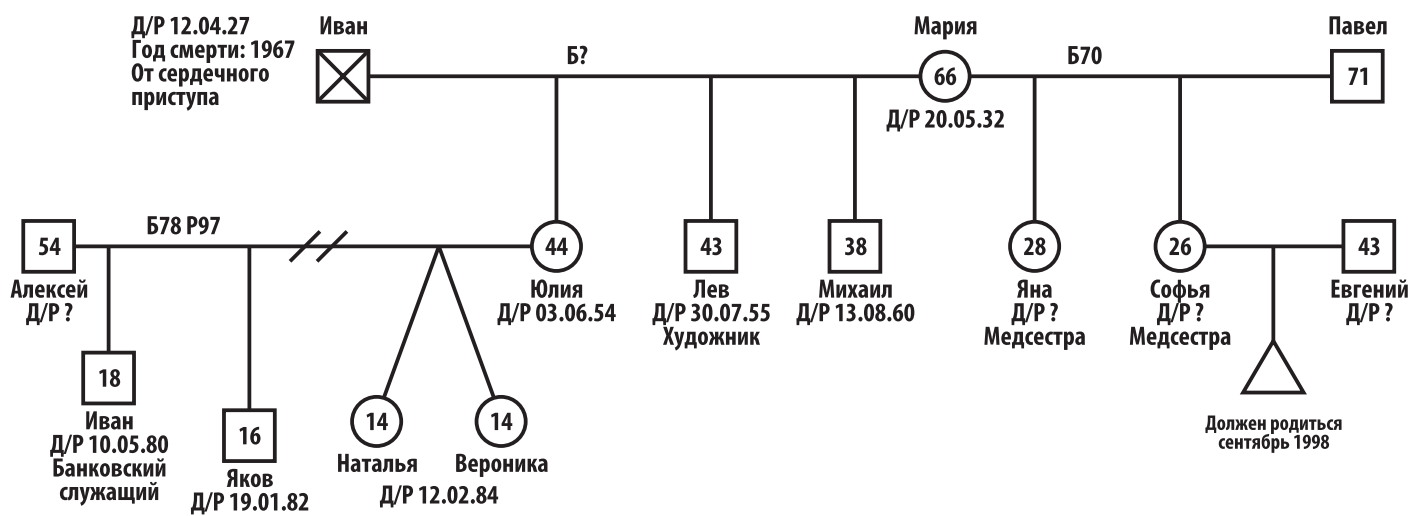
Д/Р 12.04.27
Год смерти: 1967
От сердечного приступа

Иван

Б?

Мария
66
Д/Р 20.05.32

Б70

Павел
71

54
Алексей
Д/Р ?

Б78 Р97

44
Юлия
Д/Р 03.06.54

43
Лев
Д/Р 30.07.55
Художник

38
Михаил
Д/Р 13.08.60

28
Яна
Д/Р ?
Медсестра

26
Софья
Д/Р ?
Медсестра

43
Евгений
Д/Р ?

18
Иван
Д/Р 10.05.80
Банковский служащий

16
Яков
Д/Р 19.01.82

14
Наталья

14
Вероника

Д/Р 12.02.84

Должен родиться
сентябрь 1998